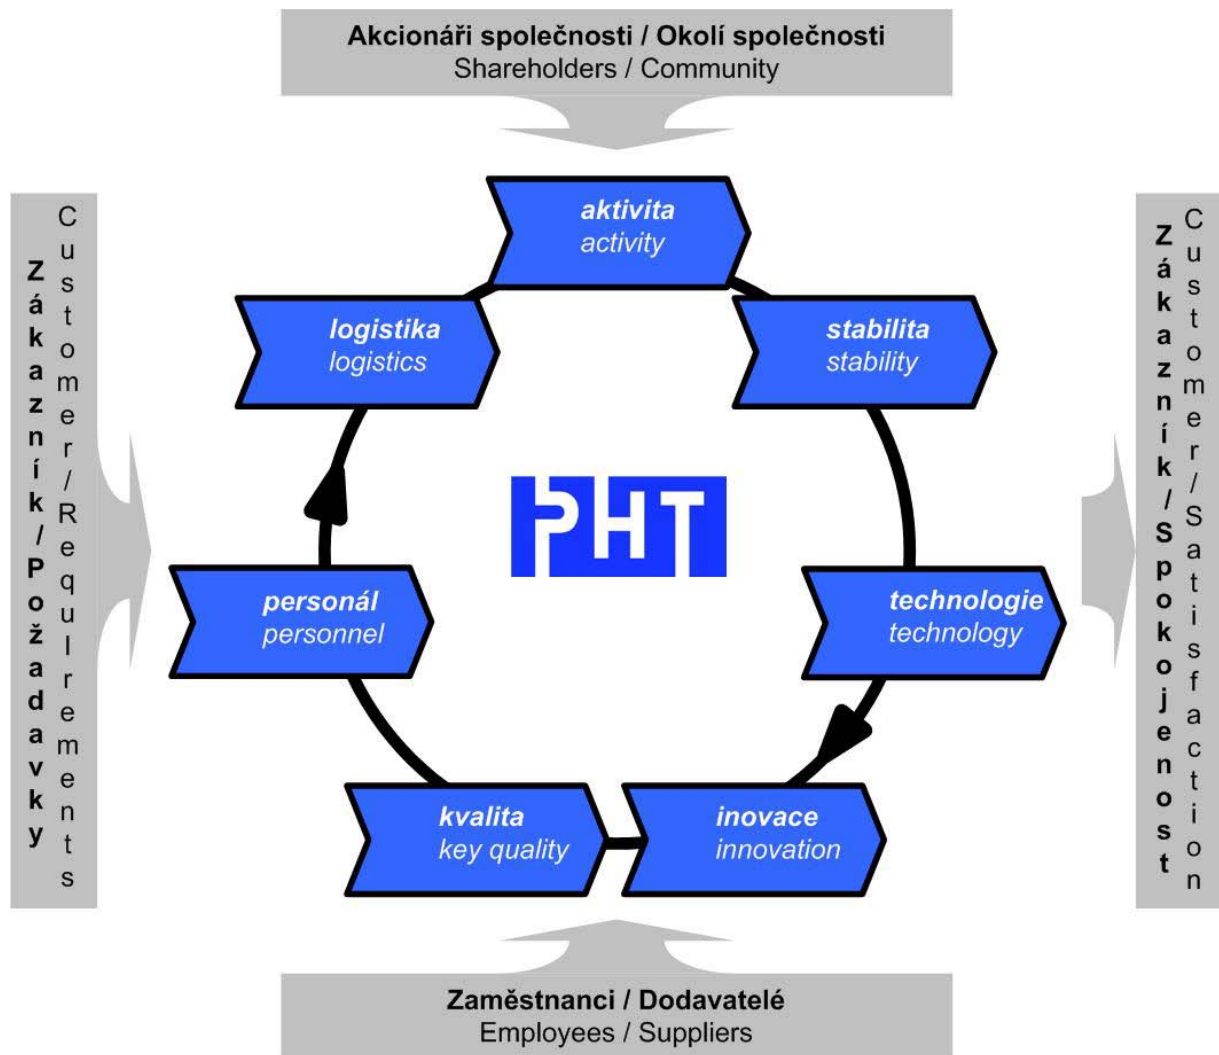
Akcionáři společnosti / Okolí společnosti
Shareholders / Community

Zákazník / Požadavky
Customer / Requirements

Zákazník / Spokojenost
Customer / Satisfaction

aktivita
activity

stabilita
stability

technologie
technology

inovace
innovation

kvalita
key quality

personál
personnel

logistika
logistics

PHT

Zaměstnanci / Dodavatelé
Employees / Suppliers